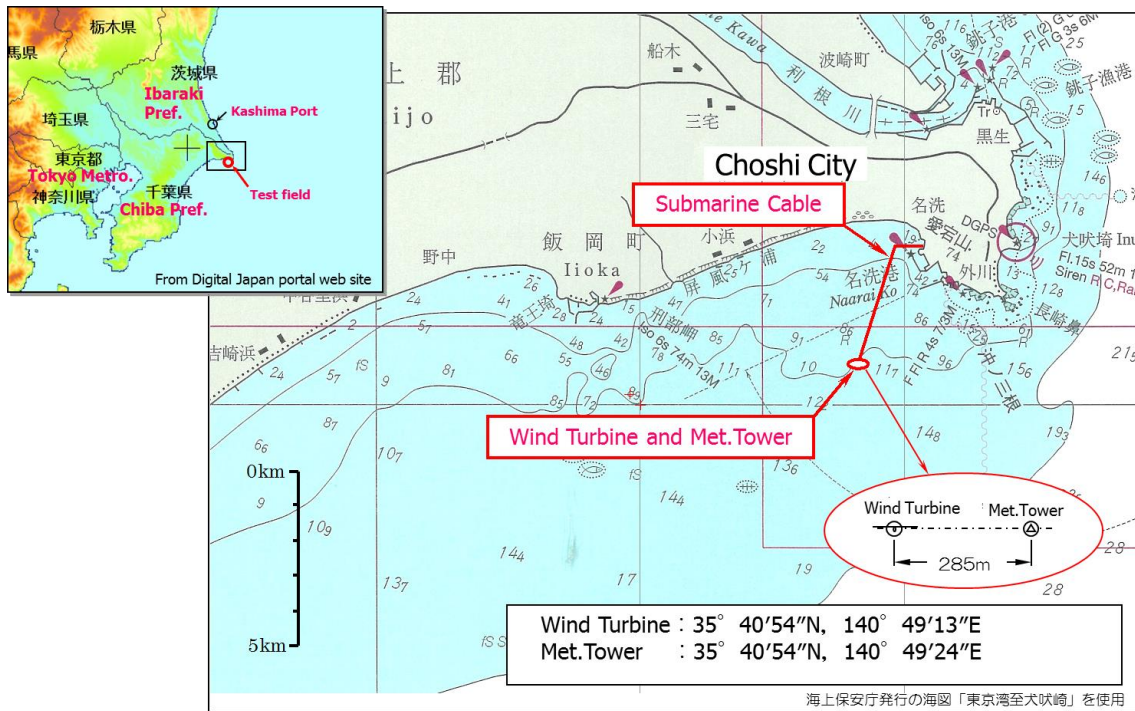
栃木県
馬県
茨城県
Ibaraki Pref.
Kashima Port
埼玉県
東京都
Tokyo Metro.
千葉県
Chiba Pref.
神奈川県
Test field
From Digital Japan portal web site

上 郡
ijo
船木
波崎町
利根川
銚子港
銚子漁港
三宅
黒生
Choshi City
Submarine Cable
名洗
愛宕山
DGPS
大吠埼
外川
長崎鼻
野中
飯岡町
小浜
Iioka
屏風ケ浦
名洗港
Naarai Ko
吉崎浜
刑部岬
Iso 6s 74m 13M
Fl.15s 52m
Siren
沖ノ三根
Wind Turbine and Met.Tower
0km
5km
Wind Turbine
Met.Tower
285m
Wind Turbine : 35° 40′54″N, 140° 49′13″E
Met.Tower : 35° 40′54″N, 140° 49′24″E
海上保安庁発行の海図「東京湾至犬吠埼」を使用